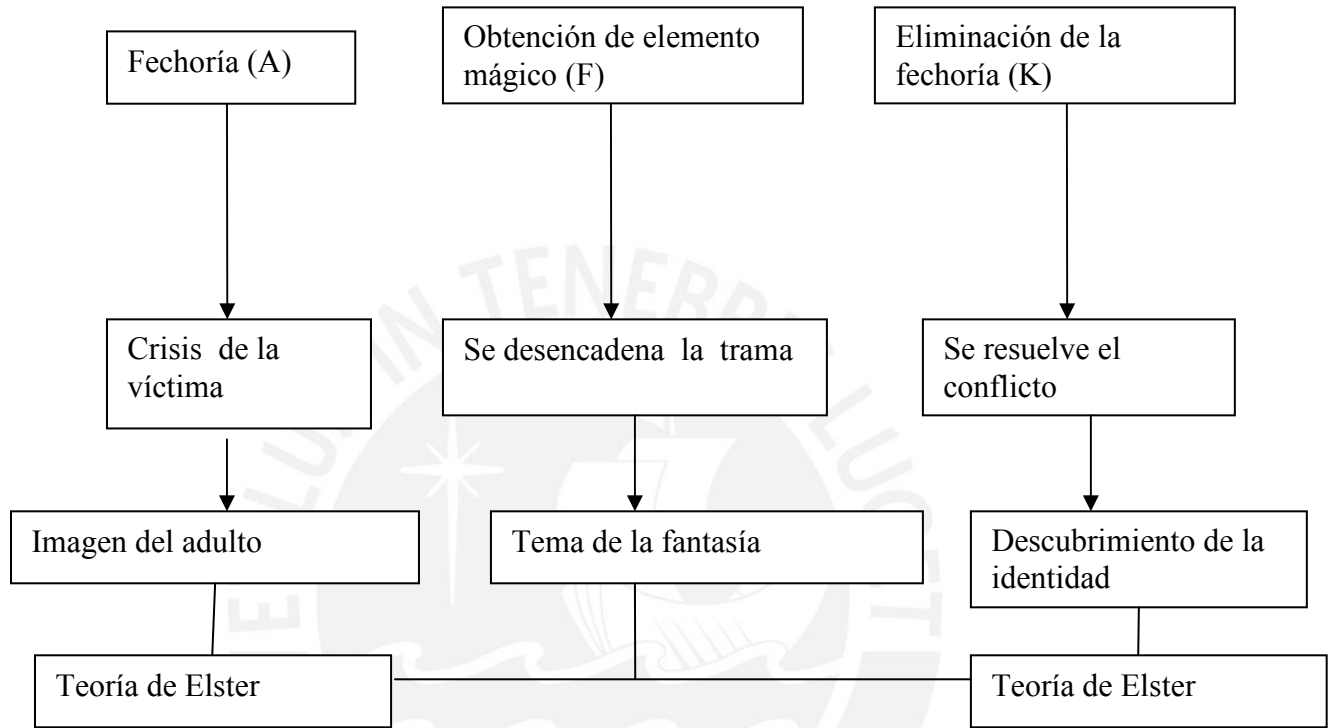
Fechoría (A)

Obtención de elemento mágico (F)

Eliminación de la fechoría (K)

Crisis de la víctima

Se desencadena la trama

Se resuelve el conflicto

Imagen del adulto

Tema de la fantasía

Descubrimiento de la identidad

Teoría de Elster

Teoría de Elster